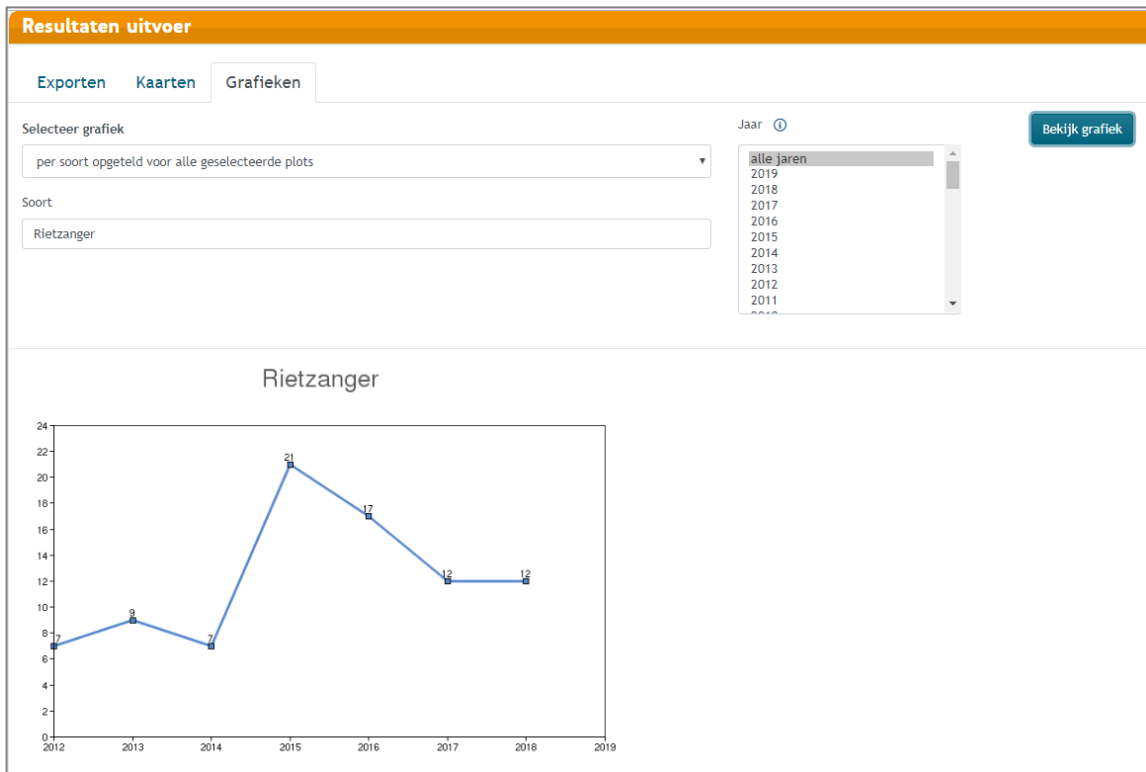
Resultaten uitvoer

Exporten Kaarten Grafieken

Selecteer grafiek

per soort opgeteld voor alle geselecteerde plots

Soort

Rietzanger

Jaar

alle jaren
2019
2018
2017
2016
2015
2014
2013
2012
2011

Bekijk grafiek

Rietzanger

24
22
20
18
16
14
12
10
8
6
4
2
0

7
9
7
21
17
12
12

2012 2013 2014 2015 2016 2017 2018 2019